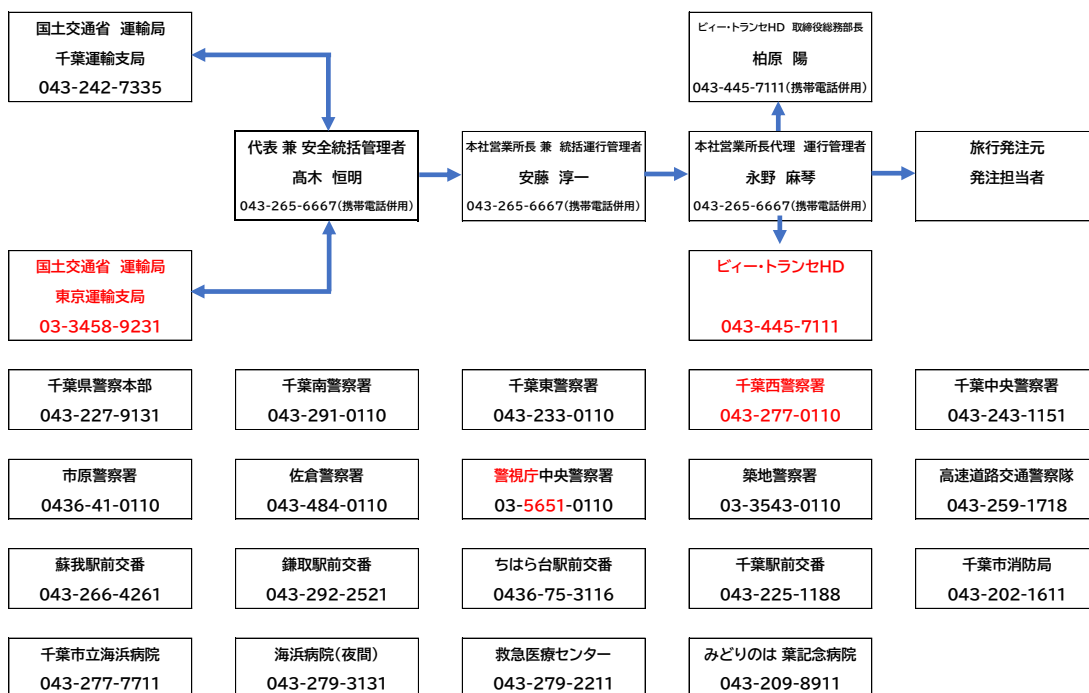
国土交通省　運輸局
千葉運輸支局
043-242-7335

ビィー・トランセHD　取締役総務部長
柏原　陽
043-445-7111(携帯電話併用)

代表 兼 安全統括管理者
高木　恒明
043-265-6667(携帯電話併用)

本社営業所長 兼　統括運行管理者
安藤　淳一
043-265-6667(携帯電話併用)

本社営業所長代理　運行管理者
永野　麻琴
043-265-6667(携帯電話併用)

旅行発注元
発注担当者

国土交通省　運輸局
東京運輸支局
03-3458-9231

ビィー・トランセHD
043-445-7111

千葉県警察本部
043-227-9131

千葉南警察署
043-291-0110

千葉東警察署
043-233-0110

千葉西警察署
043-277-0110

千葉中央警察署
043-243-1151

市原警察署
0436-41-0110

佐倉警察署
043-484-0110

警視庁中央警察署
03-5651-0110

築地警察署
03-3543-0110

高速道路交通警察隊
043-259-1718

蘇我駅前交番
043-266-4261

鎌取駅前交番
043-292-2521

ちはら台駅前交番
0436-75-3116

千葉駅前交番
043-225-1188

千葉市消防局
043-202-1611

千葉市立海浜病院
043-277-7711

海浜病院(夜間)
043-279-3131

救急医療センター
043-279-2211

みどりのは 葉記念病院
043-209-8911